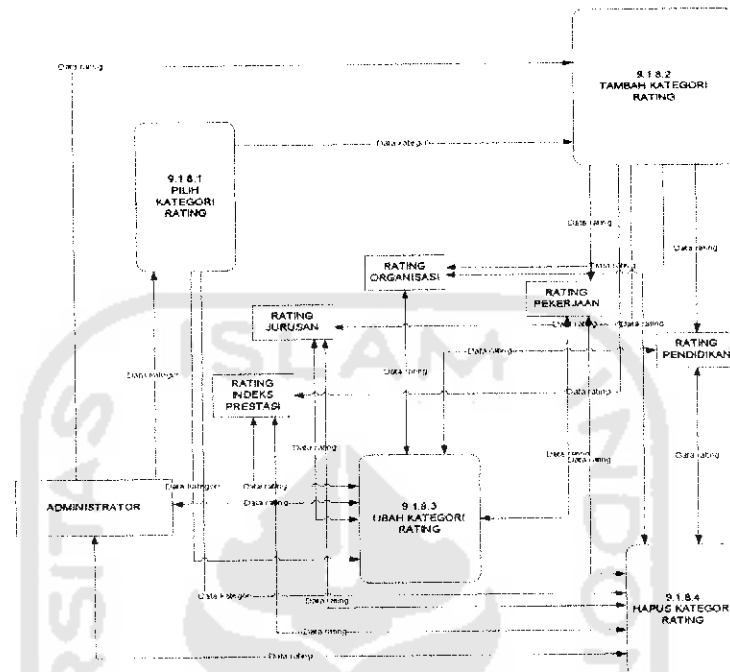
Data rating

9.1.8.2
TAMBAH KATEGORI
RATING

Data kategori

9.1.8.1
PILIH
KATEGORI
RATING

Data rating

Data rating

Data rating

RATING
ORGANISASI

RATING
PEKERJAAN

RATING
JURUSAN

Data rating

Data rating

RATING
PENDIDIKAN

Data kategori

Data kategori

Data rating

RATING
INDEKS
PRESTASI

Data rating

Data rating

Data rating

Data rating

Data rating

Data kategori

Data rating

Data rating

ADMINISTRATOR

9.1.8.3
UBAH KATEGORI
RATING

Data kategori

Data rating

9.1.8.4
HAPUS KATEGORI
RATING

Data rating

Data kategori